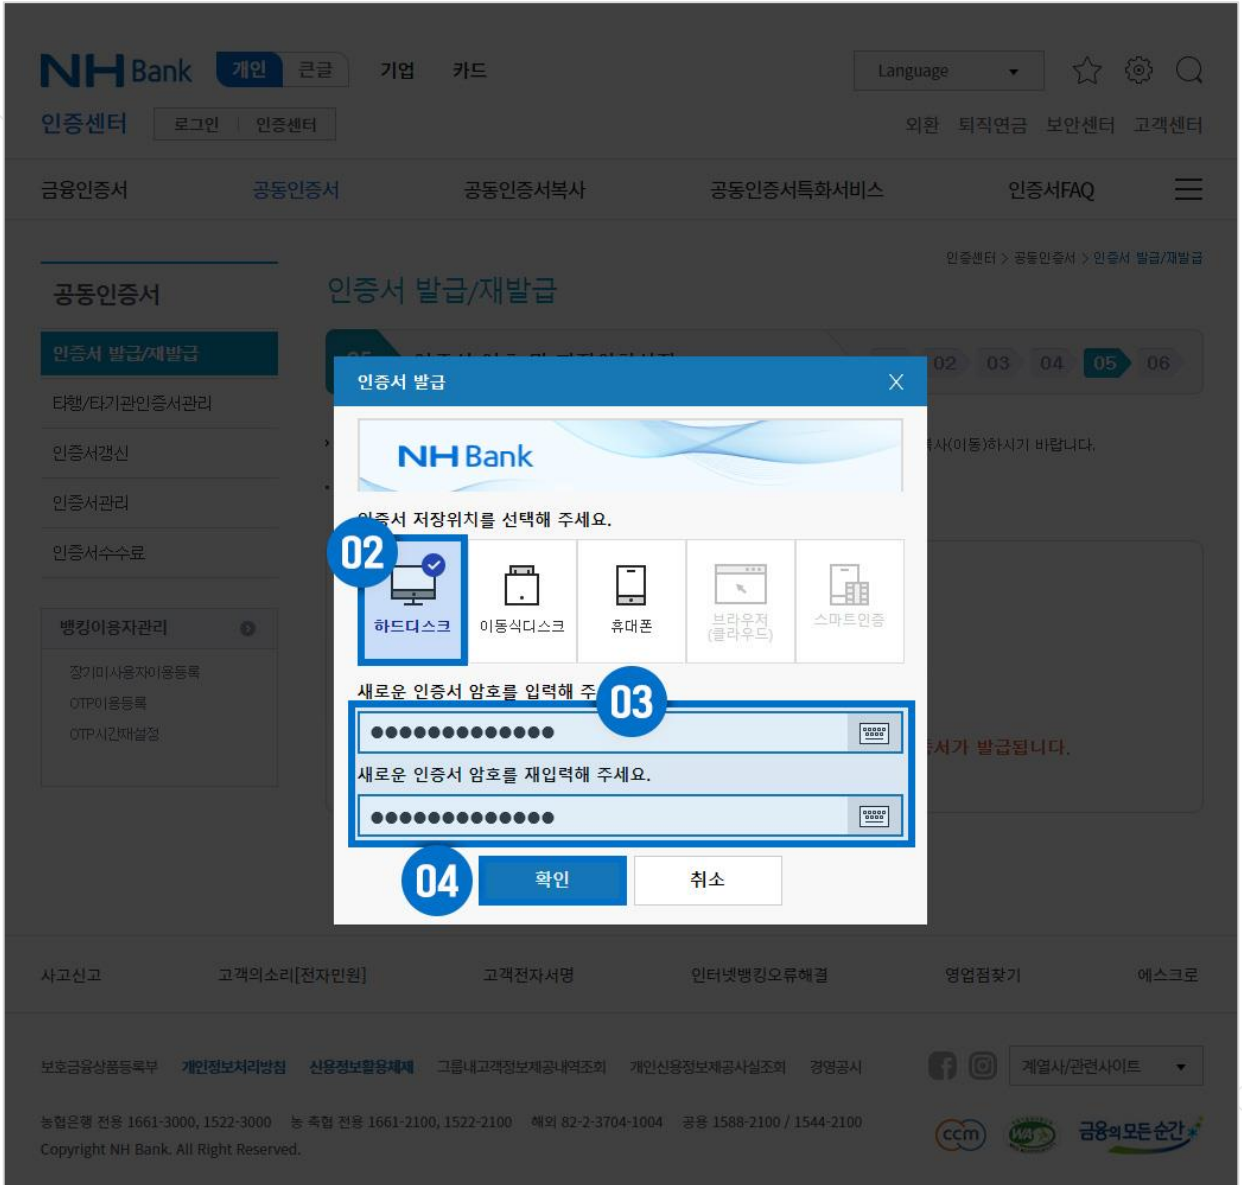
NH Bank 개인 큰글 기업 카드

Language

인증센터 로그인 인증센터

외환 퇴직연금 보안센터 고객센터

금융인증서 공동인증서 공동인증서복사 공동인증서특화서비스 인증서FAQ

인증센터 > 공동인증서 > 인증서 발급/재발급

공동인증서

인증서 발급/재발급

타행/타기관인증서관리

인증서갱신

인증서관리

인증서수수료

뱅킹이용자관리

장기미사용자이용등록

OTP이용등록

OTP시간재설정

인증서 발급/재발급

02 03 04 05 06

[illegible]사(이동)하시기 바랍니다.

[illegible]서가 발급됩니다.

인증서 발급

NH Bank

인증서 저장위치를 선택해 주세요.

02

하드디스크 이동식디스크 휴대폰 브라우저(클라우드) 스마트인증

새로운 인증서 암호를 입력해 주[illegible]

03

●●●●●●●●●●●●●

새로운 인증서 암호를 재입력해 주세요.

●●●●●●●●●●●●●

04

확인 취소

사고신고 고객의소리[전자민원] 고객전자서명 인터넷뱅킹오류해결 영업점찾기 에스크로

보호금융상품등록부 개인정보처리방침 신용정보활용체제 그룹내고객정보제공내역조회 개인신용정보제공사실조회 경영공시

계열사/관련사이트

농협은행 전용 1661-3000, 1522-3000 농 축협 전용 1661-2100, 1522-2100 해외 82-2-3704-1004 공용 1588-2100 / 1544-2100

Copyright NH Bank. All Right Reserved.

ccm 금융의모든순간